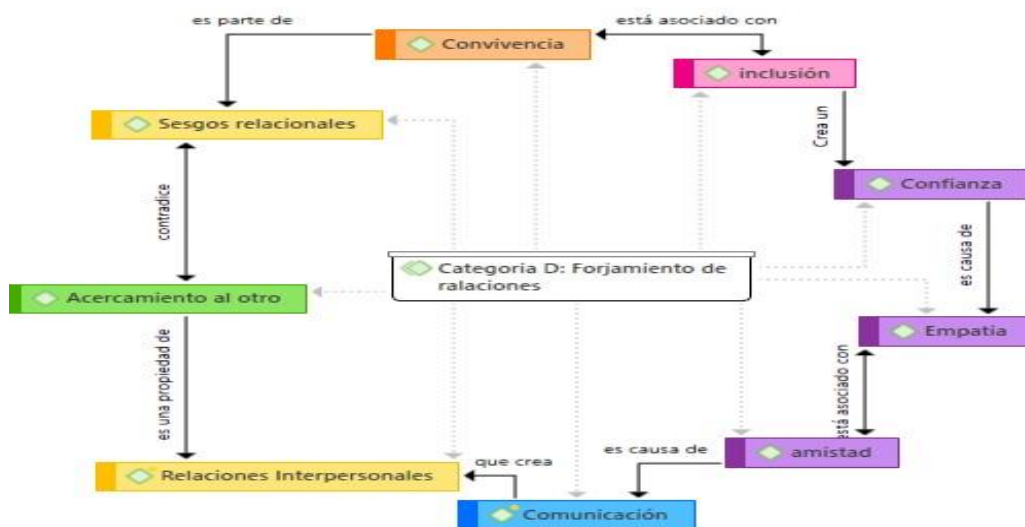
es parte de

Convivencia

está asociado con

inclusión

Sesgos relacionales

Crea un

Confianza

contradice

es causa de

Categoria D: Forjamiento de ralaciones

Acercamiento al otro

Empatia

es una propiedad de

está asociado con

es causa de

amistad

que crea

Relaciones Interpersonales

Comunicación